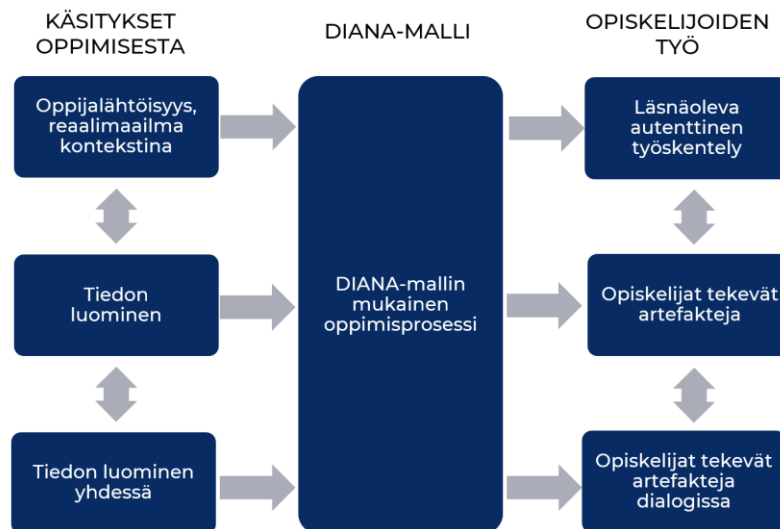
KÄSITYKSET OPPIMISESTA

Oppijalähtöisyys, reaalimaailma kontekstina

Tiedon luominen

Tiedon luominen yhdessä

DIANA-MALLI

DIANA-mallin mukainen oppimisprosessi

OPISKELIJOIDEN TYÖ

Läsnäoleva autenttinen työskentely

Opiskelijat tekevät artefakteja

Opiskelijat tekevät artefakteja dialogissa